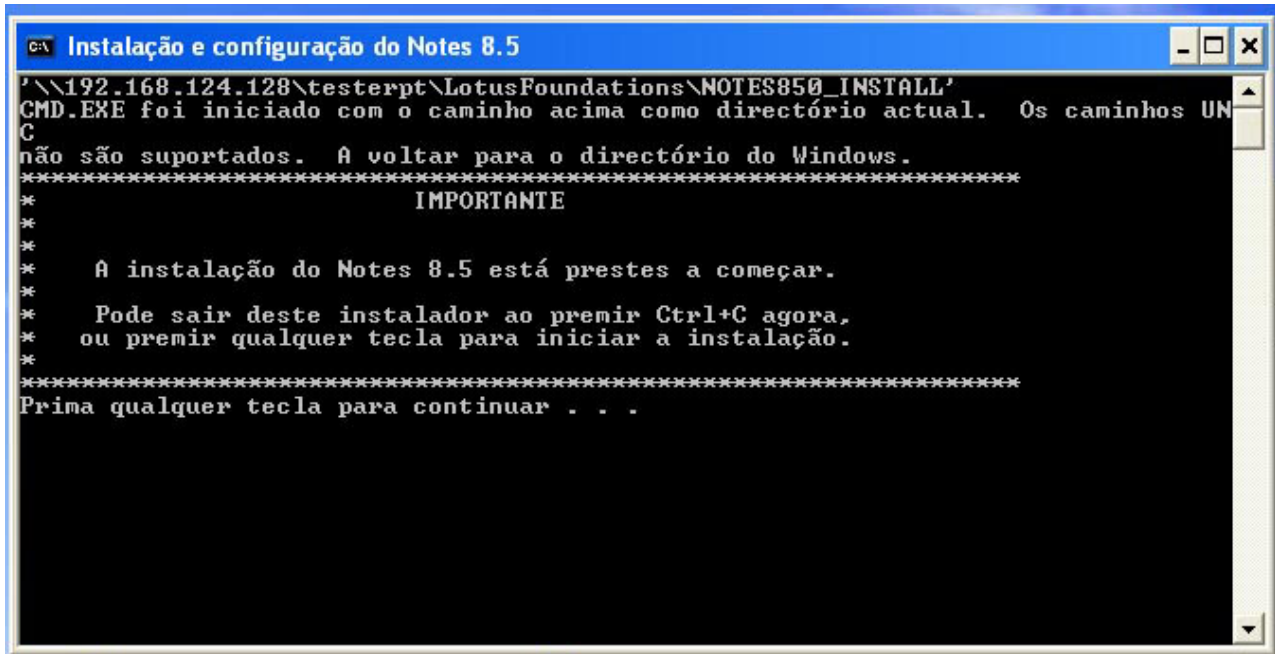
Instalação e configuração do Notes 8.5

'\\192.168.124.128\testerpt\LotusFoundations\NOTES850_INSTALL'
CMD.EXE foi iniciado com o caminho acima como directório actual. Os caminhos UN
C
não são suportados. A voltar para o directório do Windows.
************************************************************************
* IMPORTANTE
*
*
* A instalação do Notes 8.5 está prestes a começar.
*
* Pode sair deste instalador ao premir Ctrl+C agora,
* ou premir qualquer tecla para iniciar a instalação.
*
************************************************************************
Prima qualquer tecla para continuar . . .